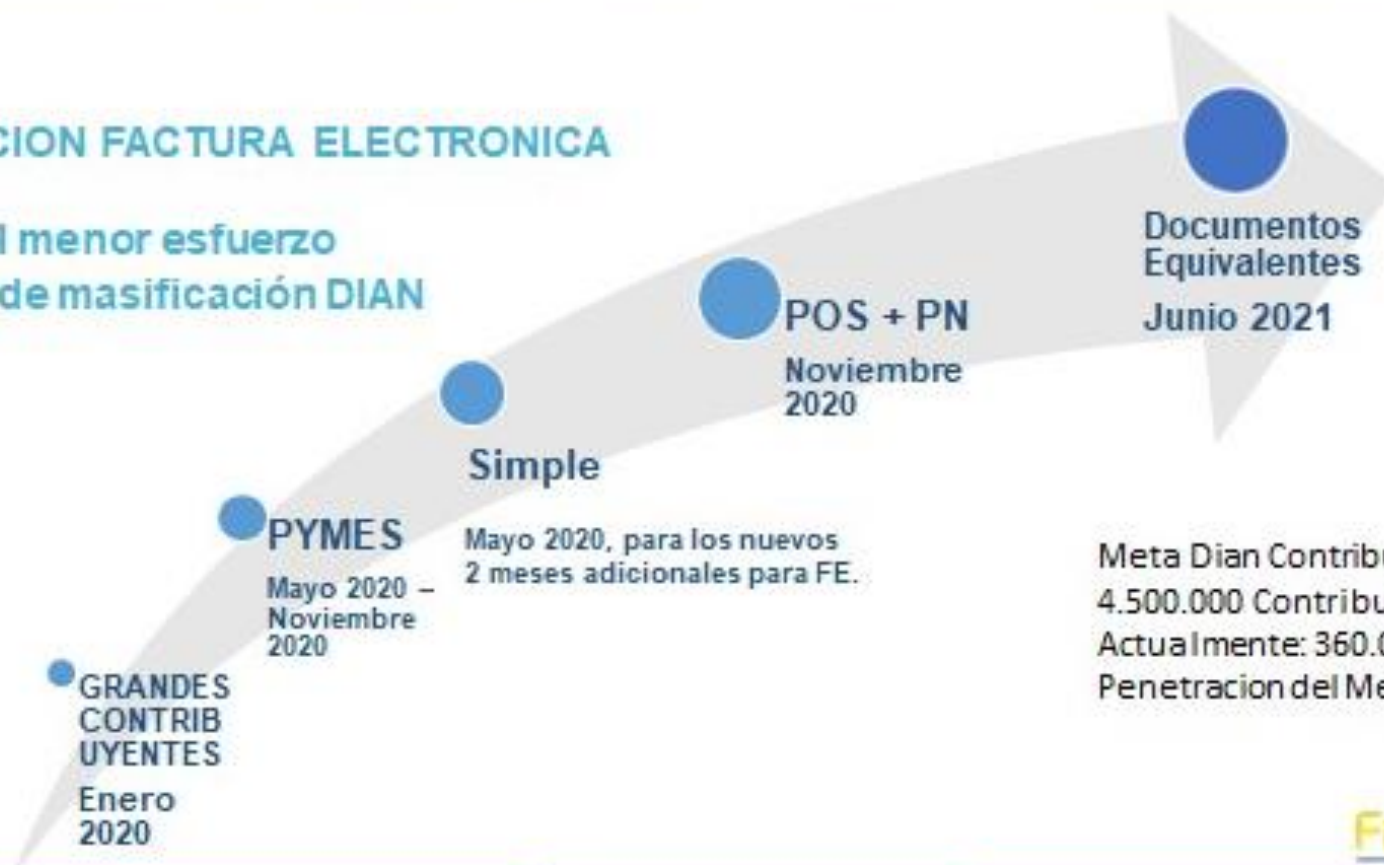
CION FACTURA ELECTRONICA

l menor esfuerzo
de masificación DIAN

Documentos Equivalentes
Junio 2021

POS + PN
Noviembre 2020

Simple
Mayo 2020, para los nuevos 2 meses adicionales para FE.

PYMES
Mayo 2020 – Noviembre 2020

GRANDES CONTRIB UYENTES
Enero 2020

Meta Dian Contrib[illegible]
4.500.000 Contribu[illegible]
Actualmente: 360.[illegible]
Penetracion del Me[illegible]

F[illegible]